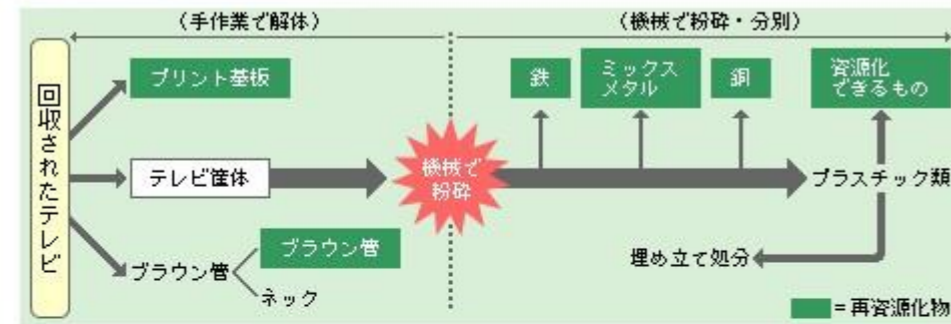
（手作業で解体）

（機械で粉砕・分別）

回収されたテレビ

プリント基板

テレビ筐体

ブラウン管

ブラウン管

ネック

機械で粉砕

鉄

ミックスメタル

銅

資源化できるもの

プラスチック類

埋め立て処分

＝再資源化物